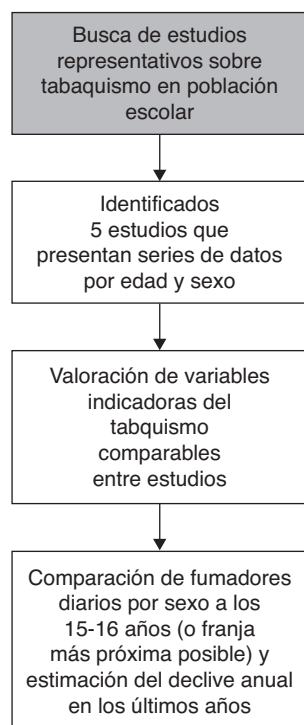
Busca de estudios representativos sobre tabaquismo en población escolar

Identificados 5 estudios que presentan series de datos por edad y sexo

Valoración de variables indicadoras del tabquismo comparables entre estudios

Comparación de fumadores diarios por sexo a los 15-16 años (o franja más próxima posible) y estimación del declive anual en los últimos años